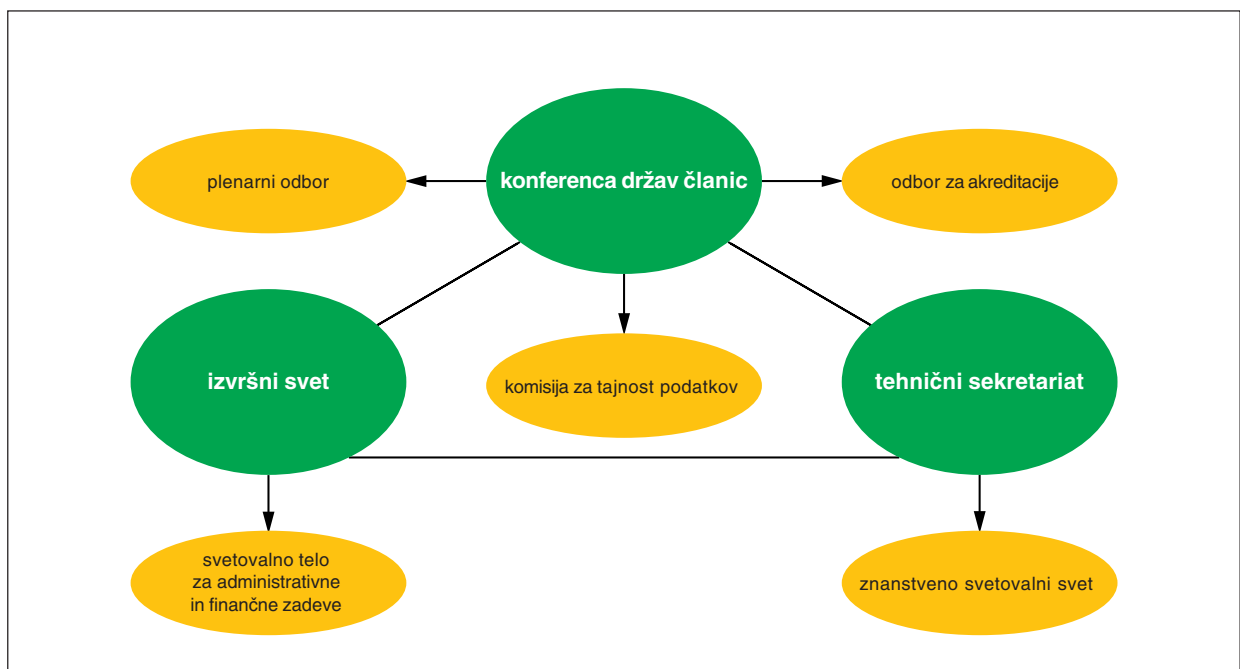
plenarni odbor

konferenca držav članic

odbor za akreditacije

izvršni svet

komisija za tajnost podatkov

tehnični sekretariat

svetovalno telo za administrativne in finančne zadeve

znanstveno svetovalni svet